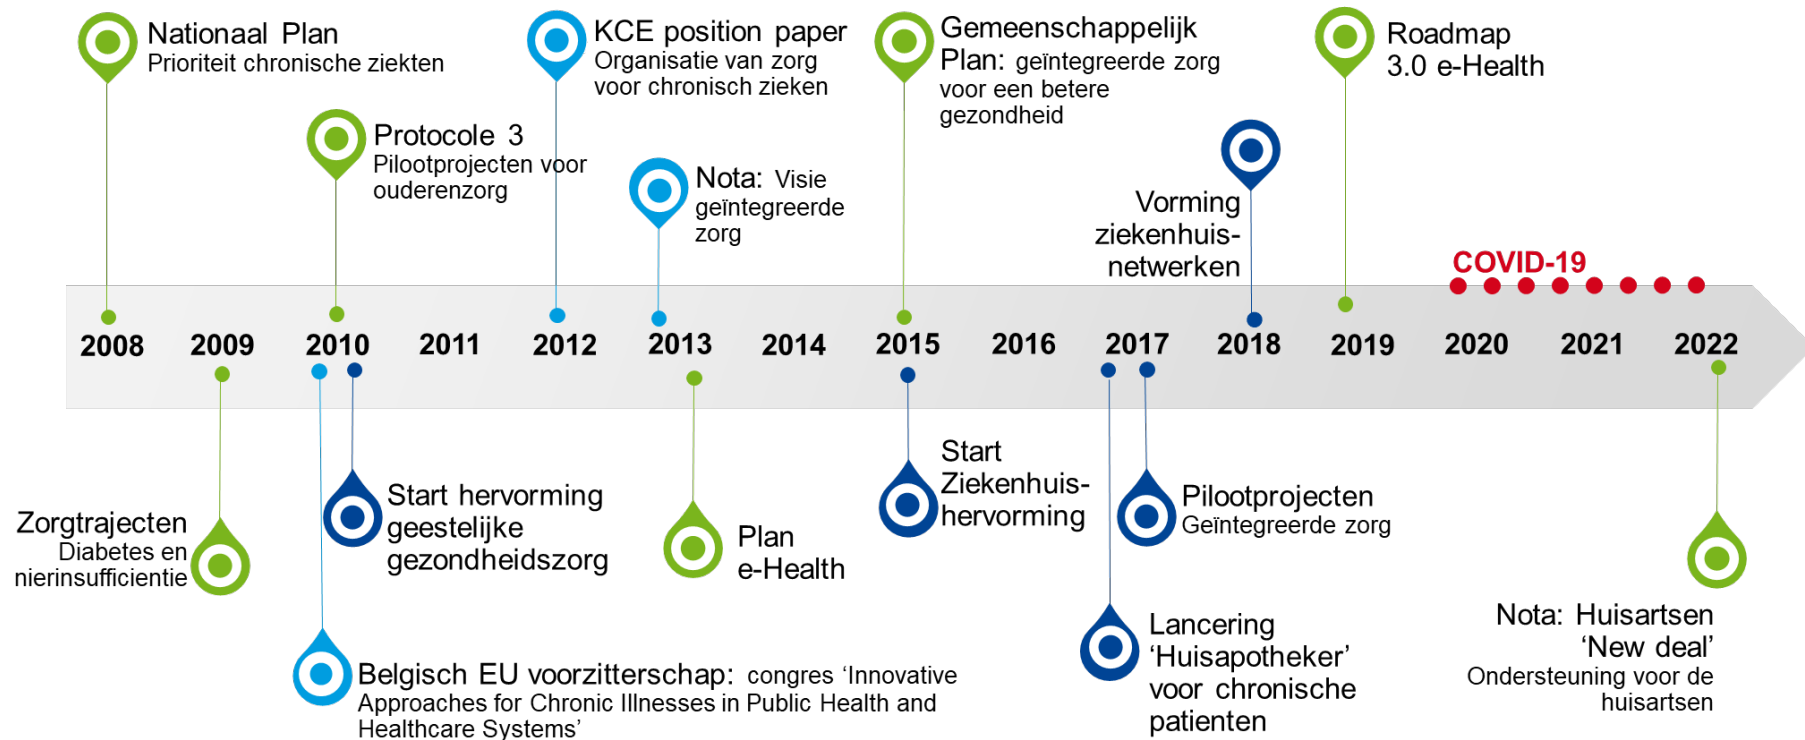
Nationaal Plan
Prioriteit chronische ziekten

KCE position paper
Organisatie van zorg voor chronisch zieken

Gemeenschappelijk Plan: geïntegreerde zorg voor een betere gezondheid

Roadmap 3.0 e-Health

Protocole 3
Pilootprojecten voor ouderenzorg

Nota: Visie geïntegreerde zorg

Vorming ziekenhuisnetwerken

COVID-19

2008 2009 2010 2011 2012 2013 2014 2015 2016 2017 2018 2019 2020 2021 2022

Zorgtrajecten
Diabetes en nierinsufficientie

Start hervorming geestelijke gezondheidszorg

Plan e-Health

Start Ziekenhuishervorming

Pilootprojecten
Geïntegreerde zorg

Belgisch EU voorzitterschap: congres 'Innovative Approaches for Chronic Illnesses in Public Health and Healthcare Systems'

Lancering 'Huisapotheker' voor chronische patienten

Nota: Huisartsen 'New deal'
Ondersteuning voor de huisartsen